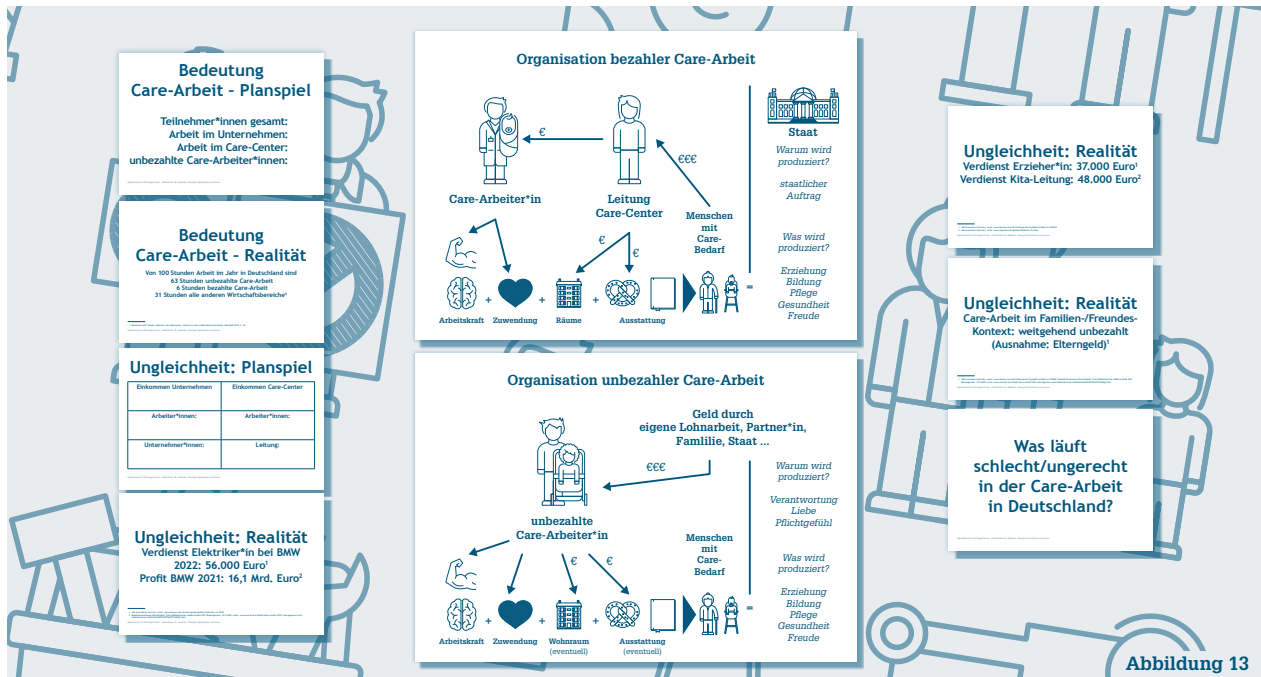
Bedeutung
Care-Arbeit – Planspiel

Teilnehmer*innen gesamt:
Arbeit im Unternehmen:
Arbeit im Care-Center:
unbezahlte Care-Arbeiter*innen:

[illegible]

Bedeutung
Care-Arbeit – Realität

Von 100 Stunden Arbeit im Jahr in Deutschland sind
63 Stunden unbezahlte Care-Arbeit
6 Stunden bezahlte Care-Arbeit
31 Stunden alle anderen Wirtschaftsbereiche¹

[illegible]

Ungleichheit: Planspiel

| Einkommen Unternehmen | Einkommen Care-Center |
|---|---|
| Arbeiter*innen: | Arbeiter*innen: |
| Unternehmer*innen: | Leitung: |

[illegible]

Ungleichheit: Realität
Verdienst Elektriker*in bei BMW 2022: 56.000 Euro¹
Profit BMW 2021: 16,1 Mrd. Euro²

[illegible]

Organisation bezahler Care-Arbeit

Care-Arbeiter*in
€
Leitung Care-Center
€€€
Menschen mit Care-Bedarf
€
€
Arbeitskraft + Zuwendung + Räume + Ausstattung

Staat
Warum wird produziert?
staatlicher Auftrag
Was wird produziert?
Erziehung
Bildung
Pflege
Gesundheit
Freude

Organisation unbezahler Care-Arbeit

Geld durch
eigene Lohnarbeit, Partner*in, Famlilie, Staat ...
€€€
unbezahlte Care-Arbeiter*in
Menschen mit Care-Bedarf
€
€
Arbeitskraft + Zuwendung + Wohnraum (eventuell) + Ausstattung (eventuell)

Warum wird produziert?
Verantwortung
Liebe
Pflichtgefühl
Was wird produziert?
Erziehung
Bildung
Pflege
Gesundheit
Freude

Ungleichheit: Realität
Verdienst Erzieher*in: 37.000 Euro¹
Verdienst Kita-Leitung: 48.000 Euro²

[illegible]

Ungleichheit: Realität
Care-Arbeit im Familien-/Freundes-Kontext: weitgehend unbezahlt (Ausnahme: Elterngeld)¹

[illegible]

Was läuft schlecht/ungerecht in der Care-Arbeit in Deutschland?

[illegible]

Abbildung 13